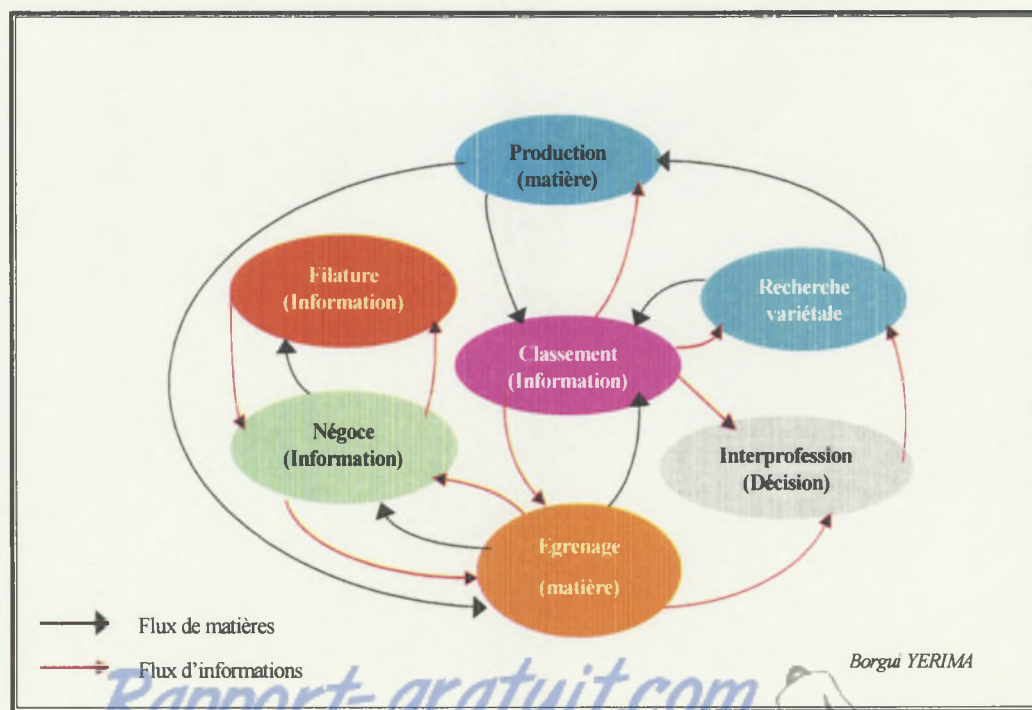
Production (matière)

Filature (Information)

Recherche variétale

Classement (Information)

Négoce (Information)

Interprofession (Décision)

Egrenage (matière)

Flux de matières

Flux d'informations

Borgui YERIMA

Rapport-gratuit.com